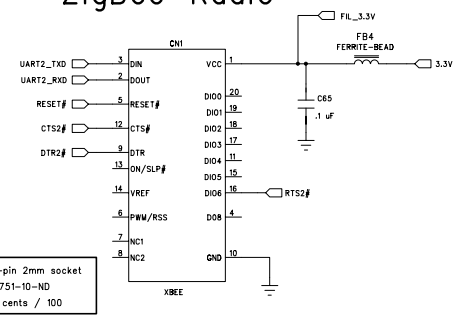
ZigBee Radio

FIL_3.3V

FB4
FERRITE-BEAD

3.3V

CN1

UART2_TXD
3
DIN

UART2_RXD
2
DOUT

RESET#
5
RESET#

CTS2#
12
CTS#

DTR2#
9
DTR

13
ON/SLP#

14
VREF

6
PWM/RSS

7
NC1

8
NC2

VCC
1

DIO0
20

DIO1
19

DIO2
18

DIO3
17

DIO4
11

DIO5
15

DIO6
16
RTS2#

D08
4

GND
10

XBEE

C65
.1 uF

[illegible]-pin 2mm socket
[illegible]751-10-ND
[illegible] cents / 100